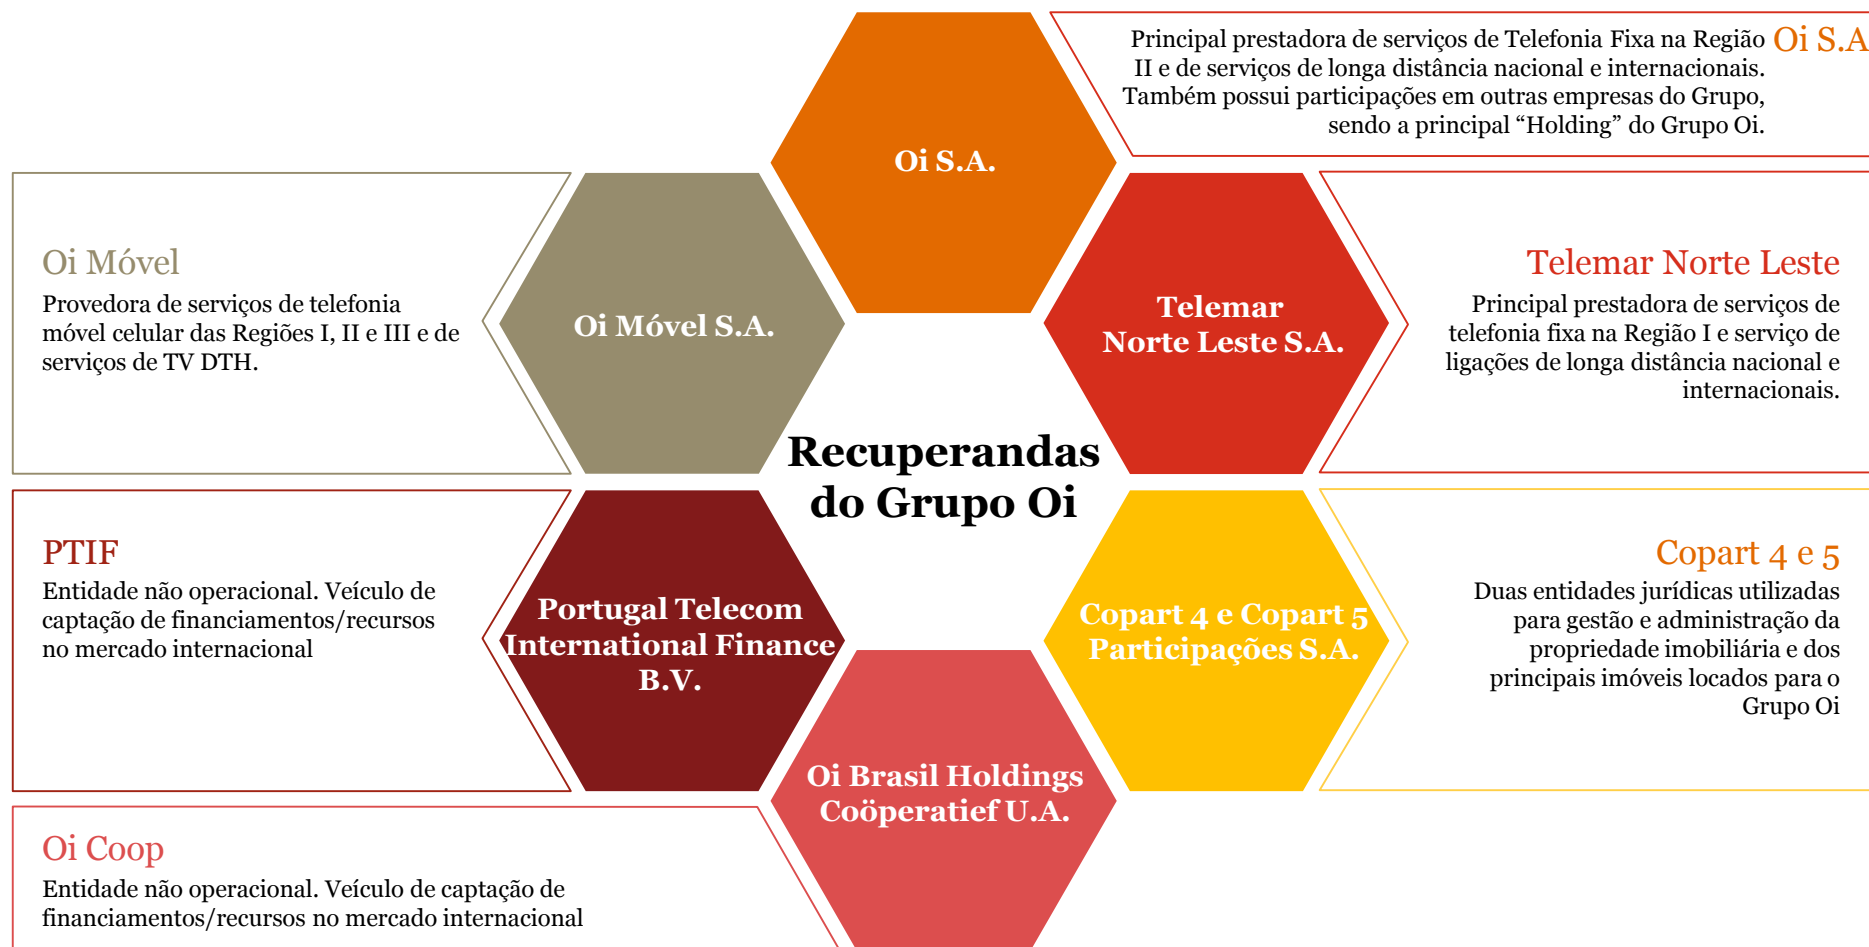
Oi S.A

Principal prestadora de serviços de Telefonia Fixa na Região II e de serviços de longa distância nacional e internacionais. Também possui participações em outras empresas do Grupo, sendo a principal “Holding” do Grupo Oi.

Oi S.A.

Oi Móvel

Provedora de serviços de telefonia móvel celular das Regiões I, II e III e de serviços de TV DTH.

Oi Móvel S.A.

Telemar Norte Leste S.A.

Telemar Norte Leste

Principal prestadora de serviços de telefonia fixa na Região I e serviço de ligações de longa distância nacional e internacionais.

Recuperandas do Grupo Oi

PTIF

Entidade não operacional. Veículo de captação de financiamentos/recursos no mercado internacional

Portugal Telecom International Finance B.V.

Copart 4 e Copart 5 Participações S.A.

Copart 4 e 5

Duas entidades jurídicas utilizadas para gestão e administração da propriedade imobiliária e dos principais imóveis locados para o Grupo Oi

Oi Brasil Holdings Coöperatief U.A.

Oi Coop

Entidade não operacional. Veículo de captação de financiamentos/recursos no mercado internacional